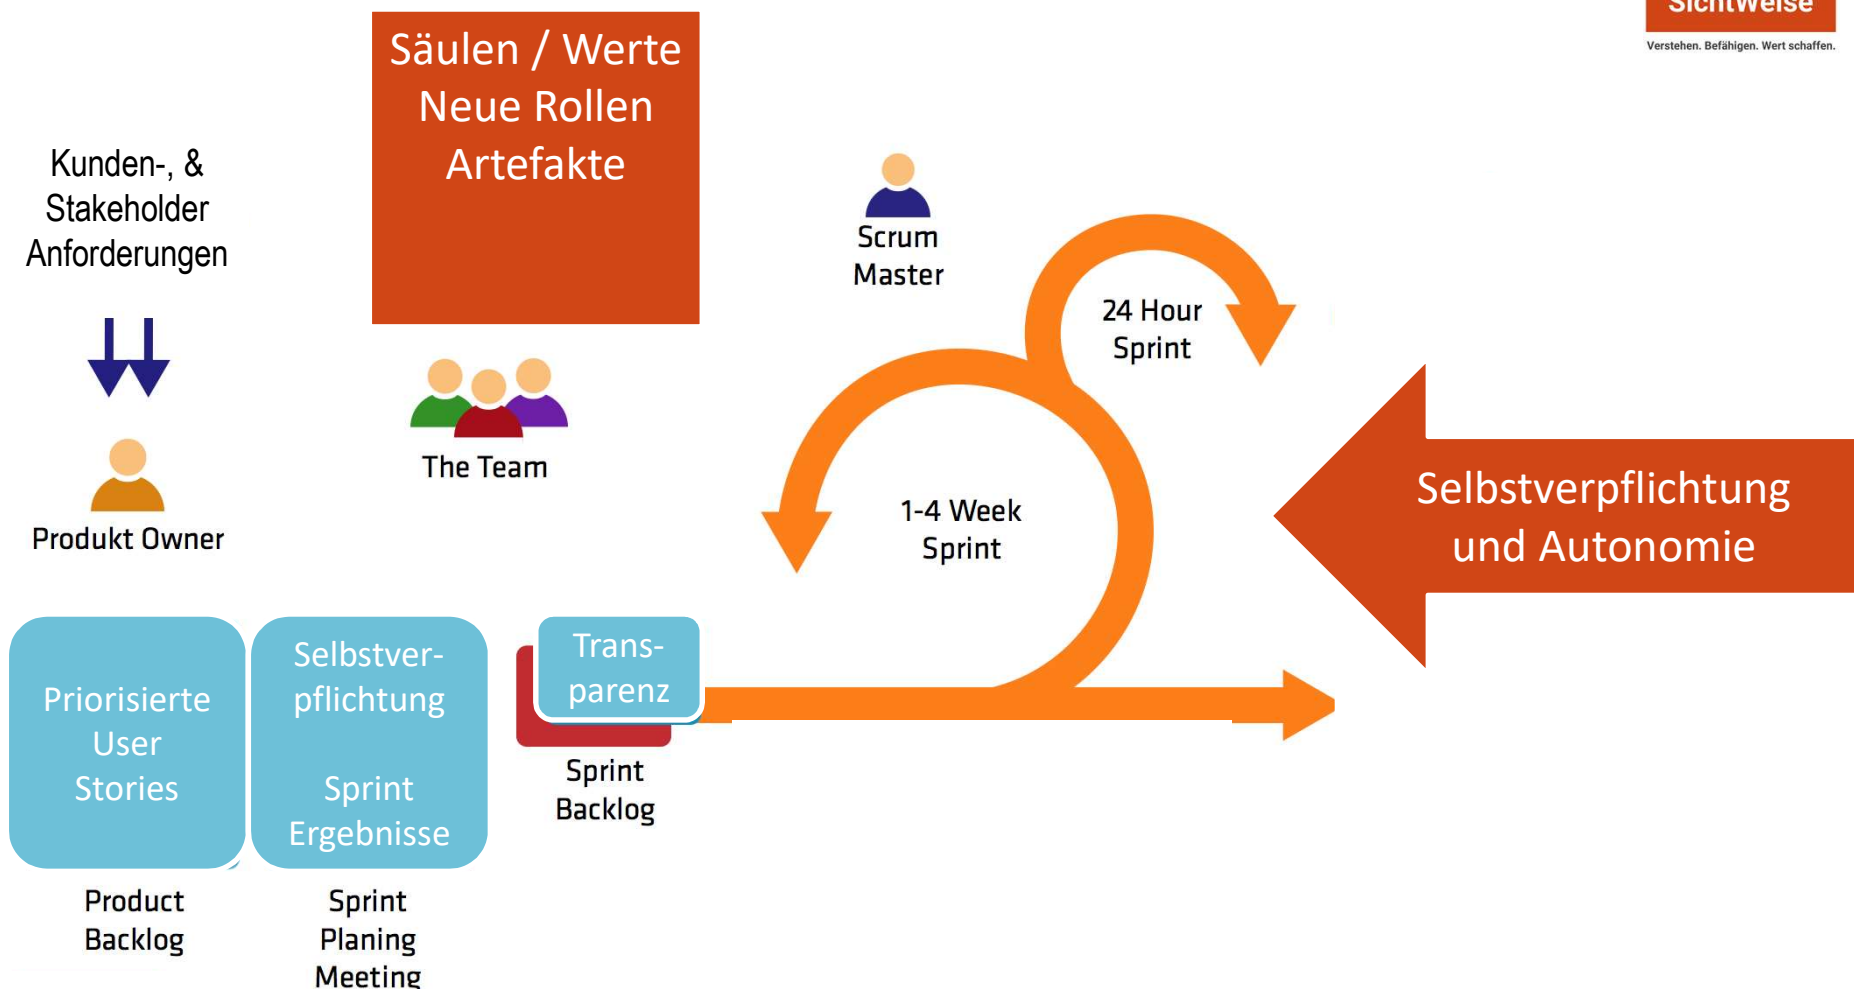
Sichtweise
Verstehen. Befähigen. Wert schaffen.

Säulen / Werte
Neue Rollen
Artefakte

Kunden-, & Stakeholder Anforderungen

Produkt Owner

The Team

Scrum Master

24 Hour Sprint

1-4 Week Sprint

Selbstverpflichtung und Autonomie

Priorisierte User Stories

Product Backlog

Selbstverpflichtung

Sprint Ergebnisse

Sprint Planing Meeting

Transparenz

Sprint Backlog